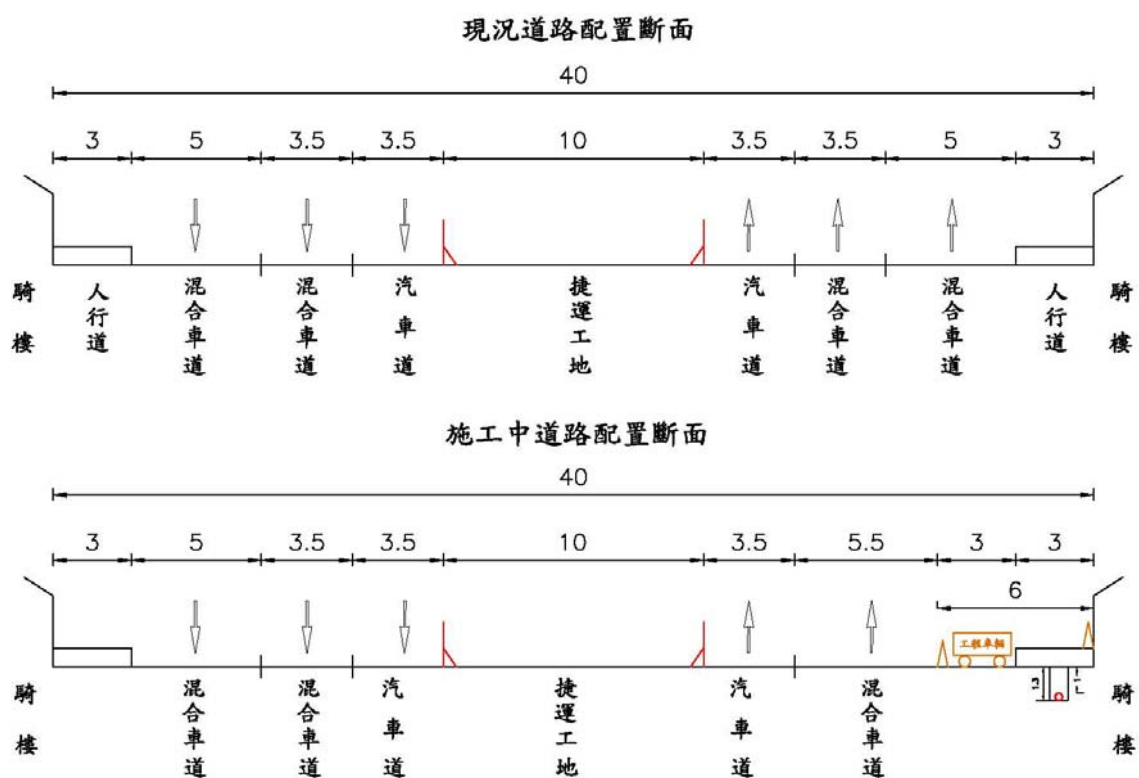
現況道路配置斷面

40

3 5 3.5 3.5 10 3.5 3.5 5 3

騎樓 人行道 混合車道 混合車道 汽車道 捷運工地 汽車道 混合車道 混合車道 人行道 騎樓

施工中道路配置斷面

40

3 5 3.5 3.5 10 3.5 5.5 3 3

6

工程車輛

騎樓 混合車道 混合車道 汽車道 捷運工地 汽車道 混合車道 騎樓